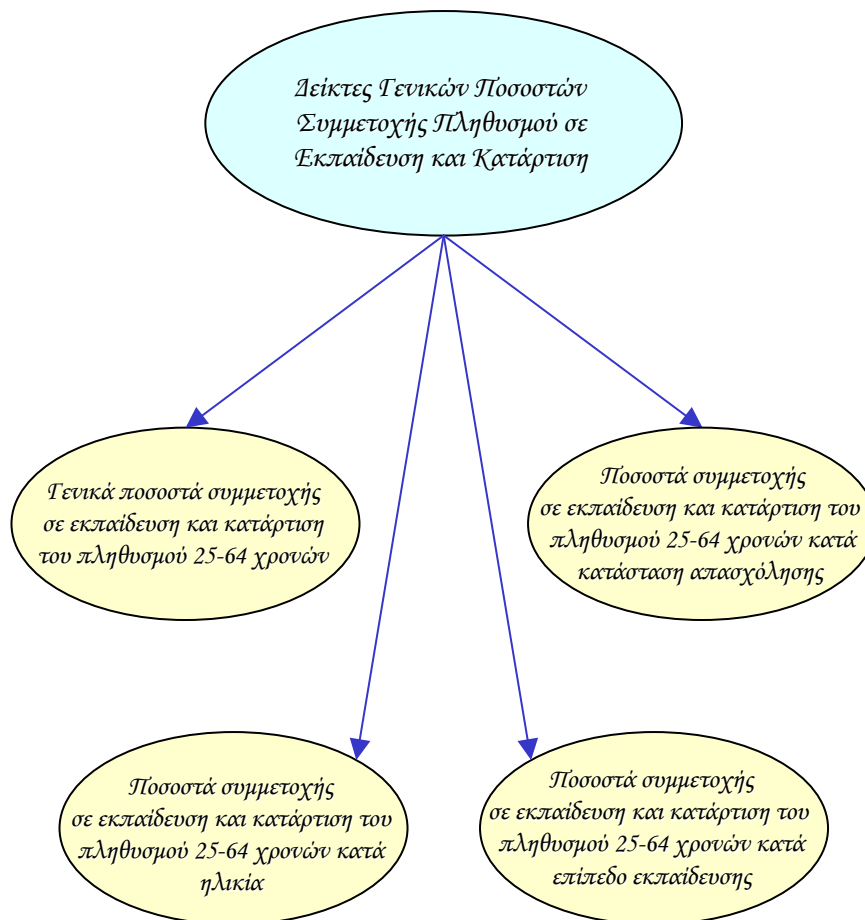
Δείκτες Γενικών Ποσοστών Συμμετοχής Πληθυσμού σε Εκπαίδευση και Κατάρτιση

Γενικά ποσοστά συμμετοχής σε εκπαίδευση και κατάρτιση του πληθυσμού 25-64 χρονών

Ποσοστά συμμετοχής σε εκπαίδευση και κατάρτιση του πληθυσμού 25-64 χρονών κατά κατάσταση απασχόλησης

Ποσοστά συμμετοχής σε εκπαίδευση και κατάρτιση του πληθυσμού 25-64 χρονών κατά ηλικία

Ποσοστά συμμετοχής σε εκπαίδευση και κατάρτιση του πληθυσμού 25-64 χρονών κατά επίπεδο εκπαίδευσης